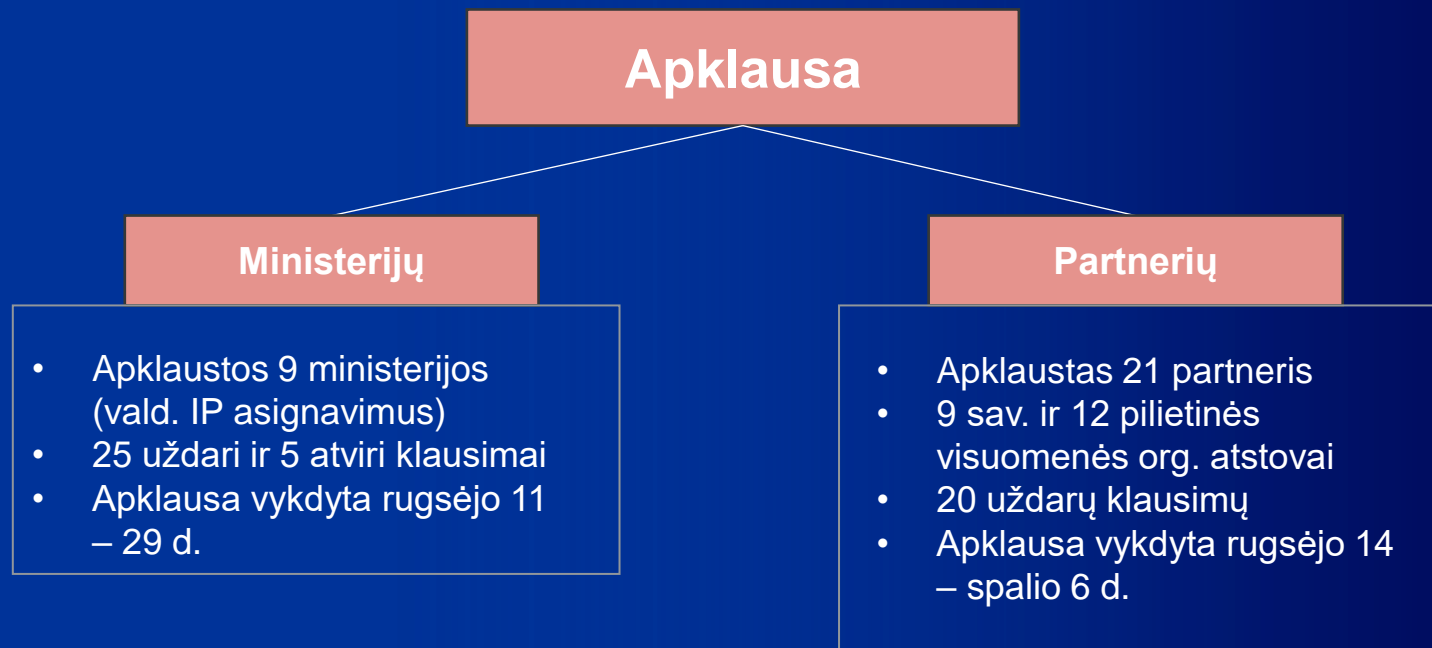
Apklausa

Ministerijų

• Apklaustos 9 ministerijos (vald. IP asignavimus)
• 25 uždari ir 5 atviri klausimai
• Apklausa vykdyta rugsėjo 11 – 29 d.

Partnerių

• Apklaustas 21 partneris
• 9 sav. ir 12 pilietinės visuomenės org. atstovai
• 20 uždarų klausimų
• Apklausa vykdyta rugsėjo 14 – spalio 6 d.